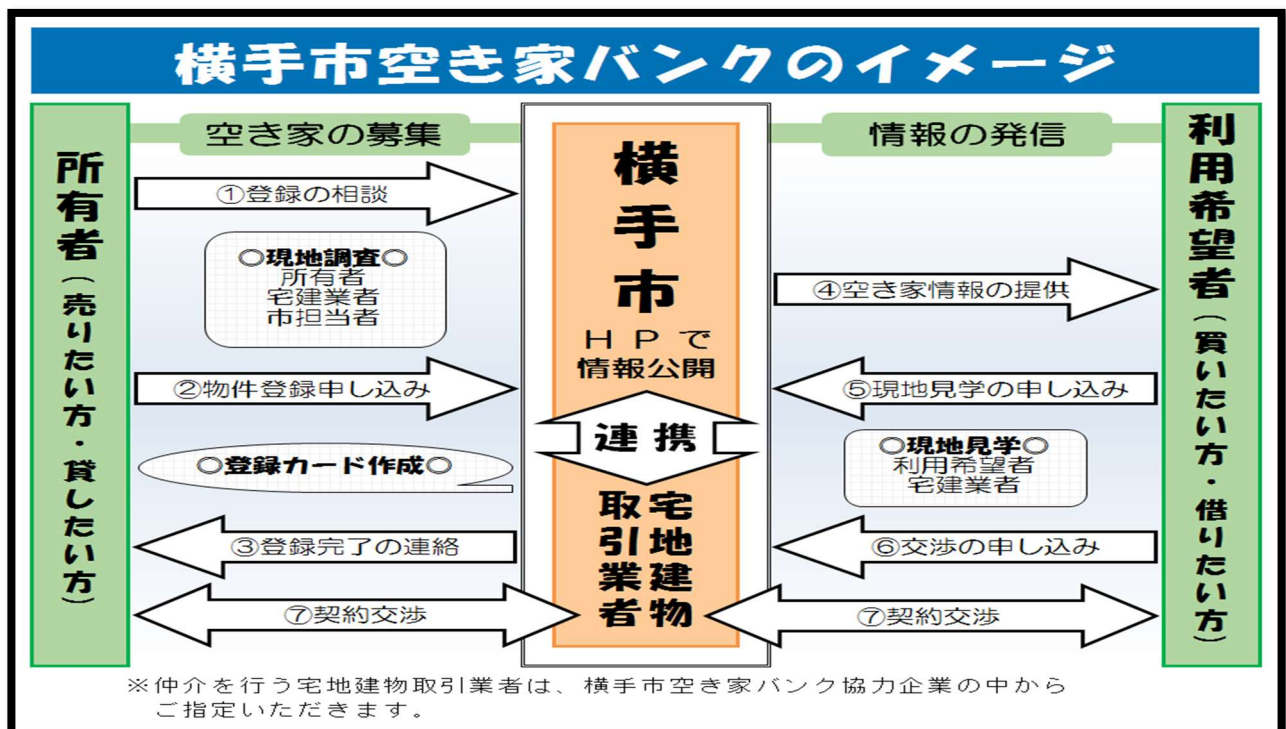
横手市空き家バンクのイメージ

所有者（売りたい方・貸したい方）

空き家の募集

①登録の相談

○現地調査○
所有者
宅建業者
市担当者

②物件登録申し込み

○登録カード作成○

③登録完了の連絡

⑦契約交渉

横手市

ＨＰで
情報公開

連携

宅地建物取引業者

情報の発信

④空き家情報の提供

⑤現地見学の申し込み

○現地見学○
利用希望者
宅建業者

⑥交渉の申し込み

⑦契約交渉

利用希望者（買いたい方・借りたい方）

※仲介を行う宅地建物取引業者は、横手市空き家バンク協力企業の中からご指定いただきます。